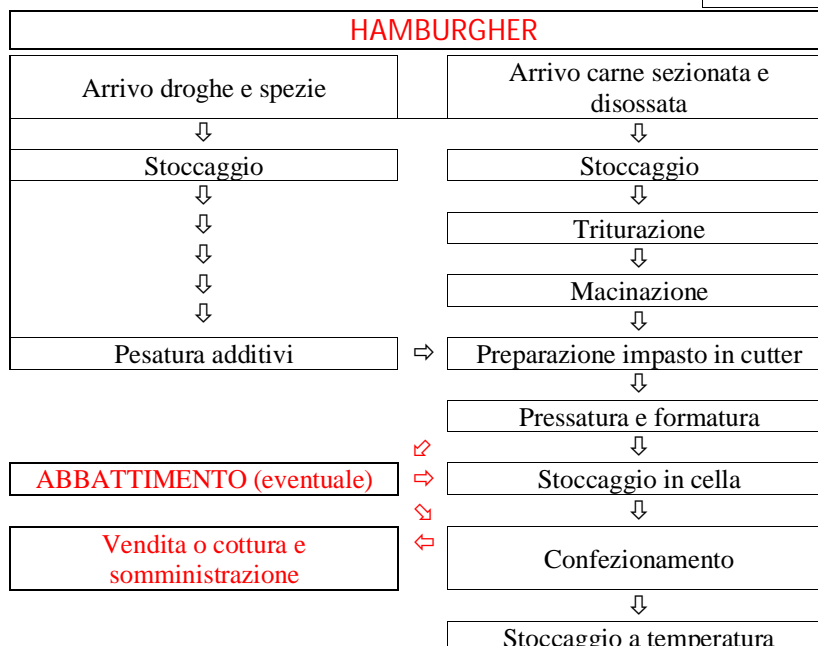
HAMBURGHER

Arrivo droghe e spezie

⇩

Stoccaggio

⇩
⇩
⇩
⇩
⇩

Pesatura additivi ⇨

Arrivo carne sezionata e disossata

⇩

Stoccaggio

⇩

Triturazione

⇩

Macinazione

⇩

Preparazione impasto in cutter

⇩

Pressatura e formatura

⇩

⇙

ABBATTIMENTO (eventuale) ⇨

Stoccaggio in cella

⇘

⇩

Vendita o cottura e somministrazione ⇦

Confezionamento

⇩

Stoccaggio a temperatura